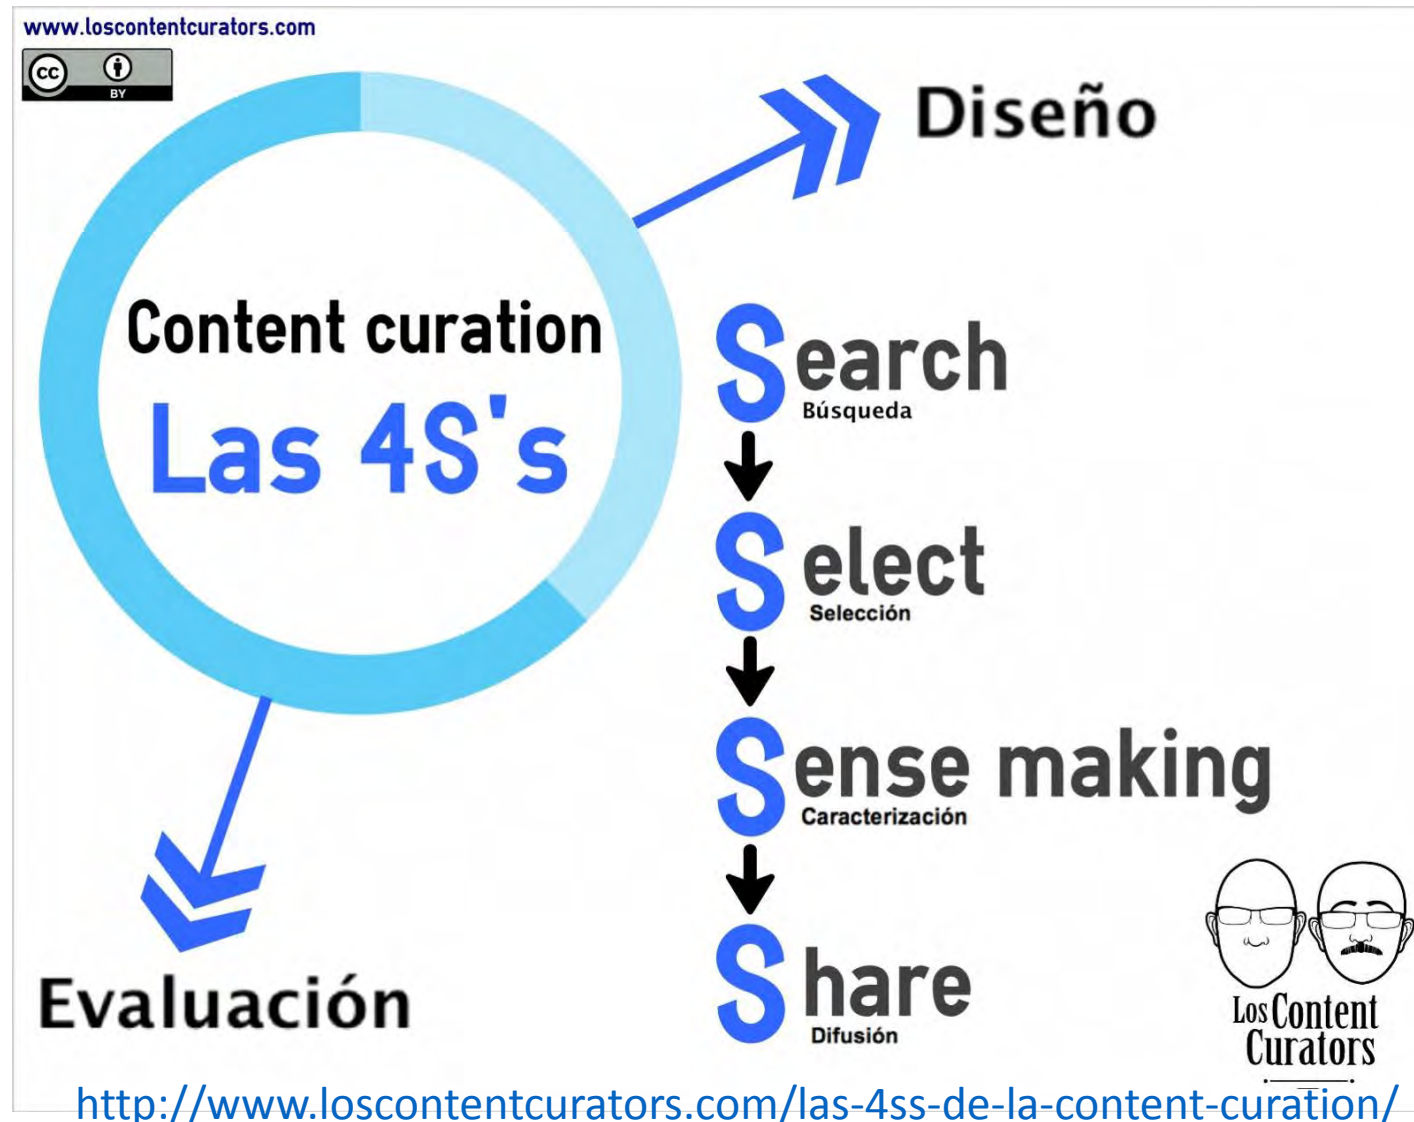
www.loscontentcurators.com

cc BY

Diseño

Content curation
Las 4S's

Search
Búsqueda

Select
Selección

Sense making
Caracterización

Share
Difusión

Evaluación

Los Content Curators

http://www.loscontentcurators.com/las-4ss-de-la-content-curation/